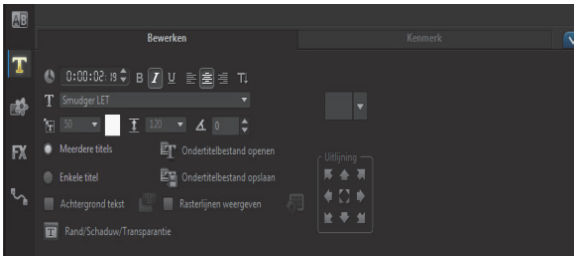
AB

Bewerken

Kenmerk

T

0:00:02:19

B I U

T

Smudger LET

FX

50

120

0

Meerdere titels

Ondertitelbestand openen

Enkele titel

Ondertitelbestand opslaan

Uitlijning

Achtergrond tekst

Rasterlijnen weergeven

Rand/Schaduw/Transparantie